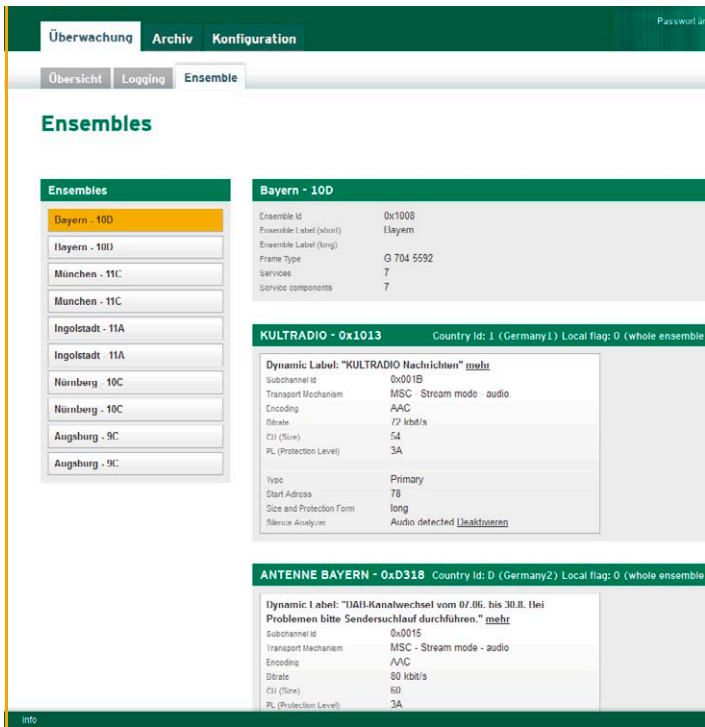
Passwort ä

Überwachung Archiv Konfiguration

Übersicht Logging Ensemble

Ensembles

Ensembles

Bayern - 10D
Bayern - 10D
München - 11C
Munchen - 11C
Ingolstadt - 11A
Ingolstadt - 11A
Nürnberg - 10C
Nürnberg - 10C
Augsburg - 9C
Augsburg - 9C

Bayern - 10D

| | |
|---|---|
| Ensemble Id | 0x1008 |
| Ensemble Label (short) | Bayern |
| Ensemble Label (long) | |
| Frame Type | G 704 5592 |
| Services | 7 |
| Service components | 7 |

KULTRADIO - 0x1013 Country Id: 1 (Germany1) Local flag: 0 (whole ensemble

Dynamic Label: "KULTRADIO Nachrichten" mehr

| | |
|---|---|
| Subchannel Id | 0x001B |
| Transport Mechanism | MSC - Stream mode - audio |
| Encoding | AAC |
| Bitrate | 72 kbit/s |
| CU (Size) | 54 |
| PL (Protection Level) | 3A |
| Type | Primary |
| Start Adress | 78 |
| Size and Protection Form | long |
| Silence Analyzer | Audio detected Deaktivieren |

ANTENNE BAYERN - 0xD318 Country Id: D (Germany2) Local flag: 0 (whole ensemble

Dynamic Label: "DAB-Kanalwechsel vom 07.06. bis 30.8. Bei Problemen bitte Sendersuchlauf durchführen." mehr

| | |
|---|---|
| Subchannel Id | 0x0015 |
| Transport Mechanism | MSC - Stream mode - audio |
| Encoding | AAC |
| Bitrate | 80 kbit/s |
| CU (Size) | 60 |
| PL (Protection Level) | 3A |

Info